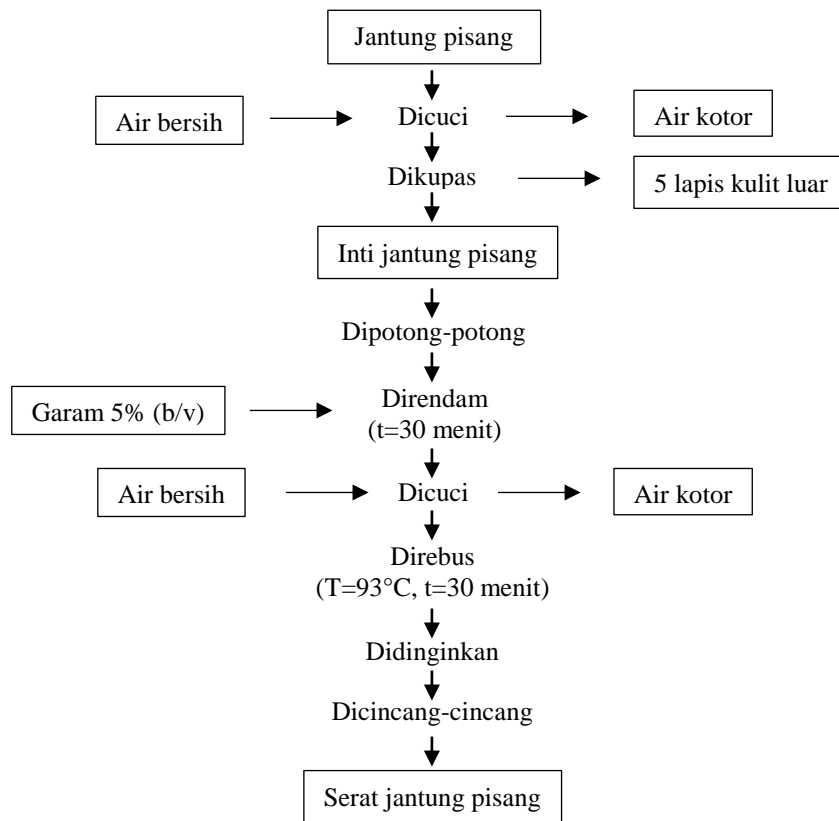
Jantung pisang

Air bersih

Dicuci

Air kotor

Dikupas

5 lapis kulit luar

Inti jantung pisang

Dipotong-potong

Garam 5% (b/v)

Direndam (t=30 menit)

Air bersih

Dicuci

Air kotor

Direbus (T=93°C, t=30 menit)

Didinginkan

Dicincang-cincang

Serat jantung pisang